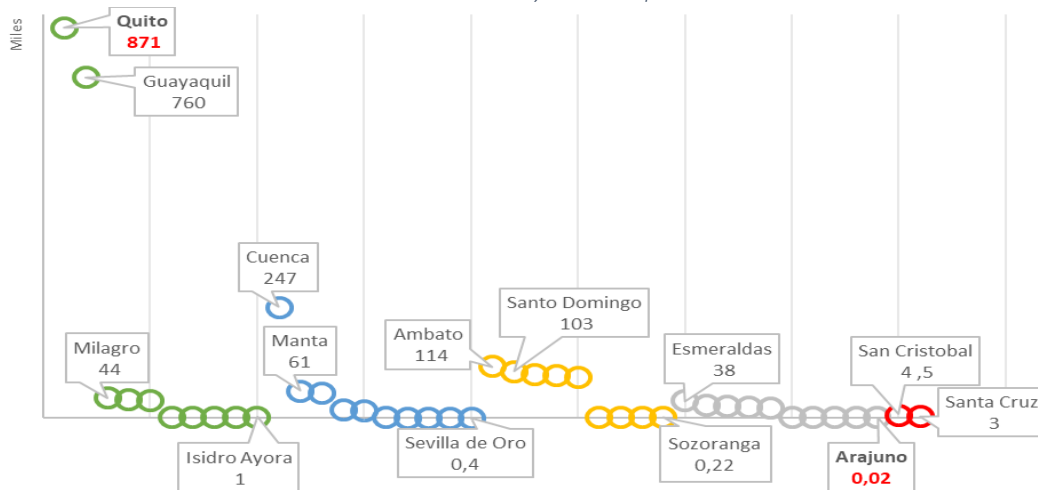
Miles

Quito
871

Guayaquil
760

Cuenca
247

Milagro
44

Manta
61

Ambato
114

Santo Domingo
103

Esmeraldas
38

San Cristobal
4 ,5

Santa Cruz
3

Isidro Ayora
1

Sevilla de Oro
0,4

Sozoranga
0,22

Arajuno
0,02